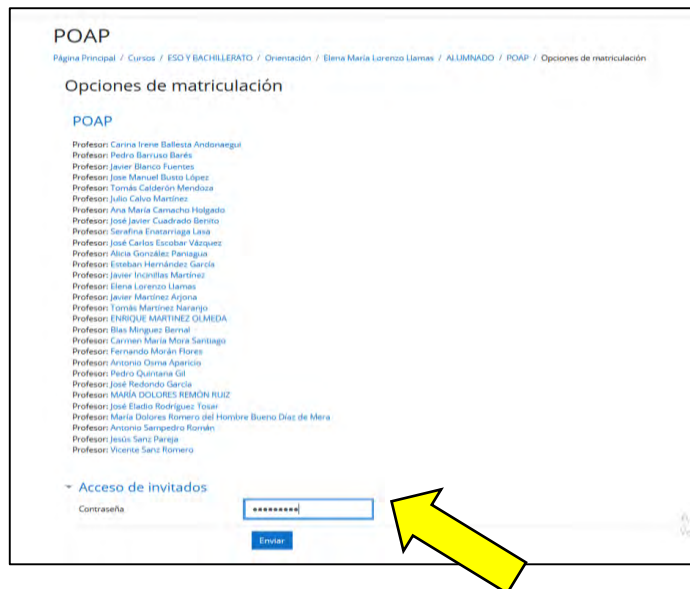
POAP

Página Principal / Cursos / ESO Y BACHILLERATO / Orientación / Elena María Lorenzo Llamas / ALUMNADO / POAP / Opciones de matriculación

Opciones de matriculación

POAP

Profesor: Carina Irene Ballesta Andonaegui
Profesor: Pedro Barruso Barés
Profesor: Javier Blanco Fuentes
Profesor: Jose Manuel Busto López
Profesor: Tomás Calderón Mendoza
Profesor: Julio Calvo Martínez
Profesor: Ana María Camacho Holgado
Profesor: José Javier Cuadrado Benito
Profesor: Serafina Enatarriaga Lasa
Profesor: José Carlos Escobar Vázquez
Profesor: Alicia González Paniagua
Profesor: Esteban Hernández García
Profesor: Javier Incinillas Martínez
Profesor: Elena Lorenzo Llamas
Profesor: Javier Martínez Arjona
Profesor: Tomás Martínez Naranjo
Profesor: ENRIQUE MARTINEZ OLMEDA
Profesor: Blas Minguez Bernal
Profesor: Carmen María Mora Santiago
Profesor: Fernando Morán Flores
Profesor: Antonio Osma Aparicio
Profesor: Pedro Quintana Gil
Profesor: José Redondo García
Profesor: MARÍA DOLORES REMÓN RUIZ
Profesor: José Eladio Rodríguez Toser
Profesor: María Dolores Romero del Hombre Bueno Díaz de Mera
Profesor: Antonio Sampedro Román
Profesor: Jesús Sanz Pareja
Profesor: Vicente Sanz Romero

Acceso de invitados

Contraseña ••••••••••

Enviar